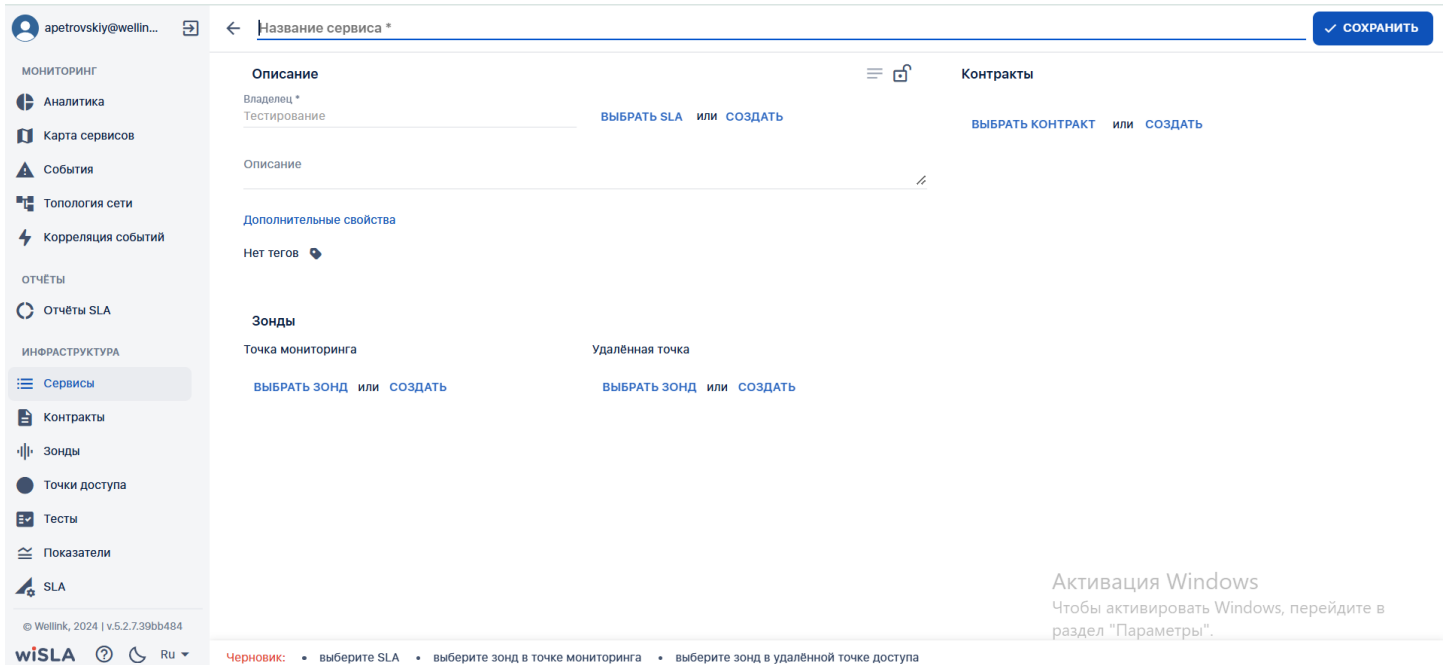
apetrovskiy@wellin...

МОНИТОРИНГ
Аналитика
Карта сервисов
События
Топология сети
Корреляция событий

ОТЧЁТЫ
Отчёты SLA

ИНФРАСТРУКТУРА
Сервисы
Контракты
Зонды
Точки доступа
Тесты
Показатели
SLA

© Wellink, 2024 | v.5.2.7.39bb484

wiSLA Ru

Название сервиса *

✓ СОХРАНИТЬ

Описание

Владелец *
Тестирование

ВЫБРАТЬ SLA или СОЗДАТЬ

Описание

Дополнительные свойства

Нет тегов

Контракты

ВЫБРАТЬ КОНТРАКТ или СОЗДАТЬ

Зонды

Точка мониторинга

ВЫБРАТЬ ЗОНД или СОЗДАТЬ

Удалённая точка

ВЫБРАТЬ ЗОНД или СОЗДАТЬ

Активация Windows
Чтобы активировать Windows, перейдите в раздел "Параметры".

Черновик: • выберите SLA • выберите зонд в точке мониторинга • выберите зонд в удалённой точке доступа